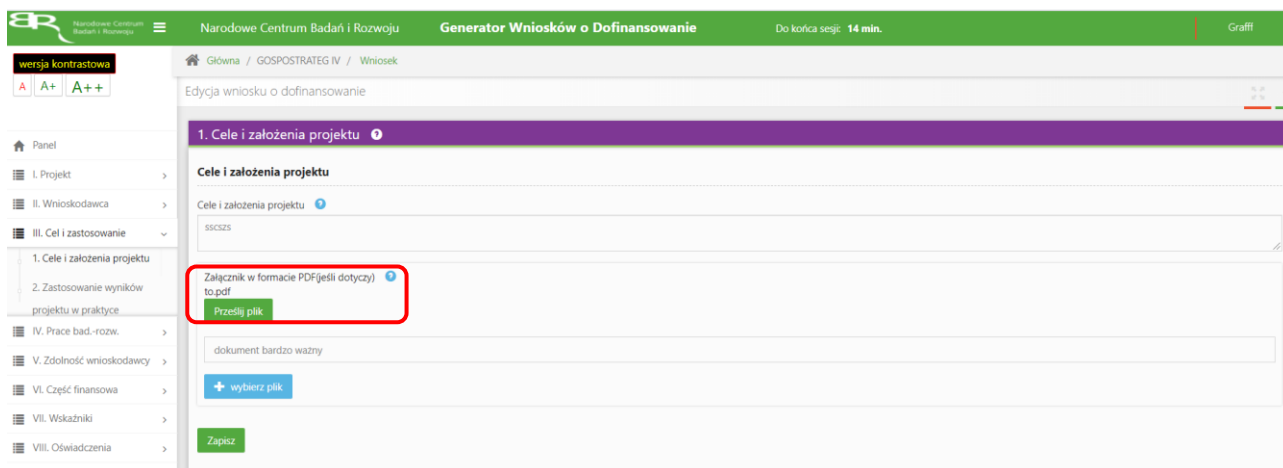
Narodowe Centrum Badań i Rozwoju

Narodowe Centrum Badań i Rozwoju Generator Wniosków o Dofinansowanie Do końca sesji: 14 min. Graff

wersja kontrastowa

A A+ A++

Główna / GOSPOSTRATEG IV / Wniosek

Edycja wniosku o dofinansowanie

Panel

I. Projekt

II. Wnioskodawca

III. Cel i zastosowanie

1. Cele i założenia projektu

2. Zastosowanie wyników projektu w praktyce

IV. Prace bad.-rozw.

V. Zdolność wnioskodawcy

VI. Część finansowa

VII. Wskaźniki

VIII. Oświadczenia

1. Cele i założenia projektu

Cele i założenia projektu

Cele i założenia projektu

sscszs

Załącznik w formacie PDF(jeśli dotyczy)

to.pdf

Prześlij plik

dokument bardzo ważny

wybierz plik

Zapisz